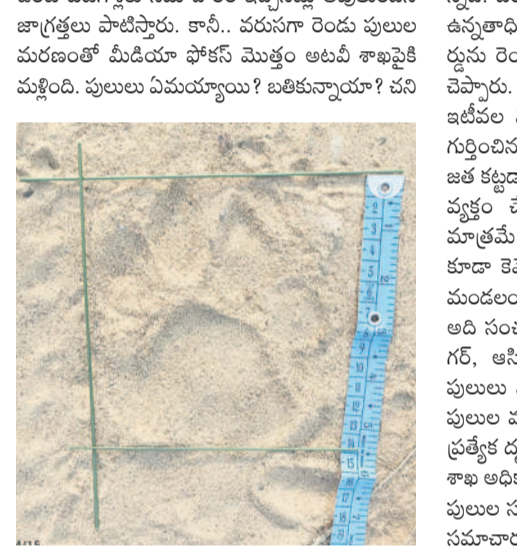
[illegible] జాగ్రత్తలు పాటిస్తారు. కానీ.. వరుసగా రెండు పులుల మరణంతో మీడియా ఫోకస్ మొత్తం అటవీ శాఖపైకి మళ్లింది. పులులు ఏమయ్యాయి? బతికున్నాయా? చని

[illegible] ఉన్నతాధి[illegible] ర్దును రెం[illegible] చెప్పారు. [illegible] ఇటీవల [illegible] గుర్తించిన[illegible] జత కట్టడ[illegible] వ్యక్తం చే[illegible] మాత్రమే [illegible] కూడా కెపె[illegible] మండలం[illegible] అది సంచ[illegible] గర్, ఆసి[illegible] పులులు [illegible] పులుల వ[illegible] ప్రత్యేక ద్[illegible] శాఖ అధిక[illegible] పులుల స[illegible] సమాచార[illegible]

1 2 3 4 5 6 7 8 9 10 11 12 13 14 15 16 17 18 19

M15